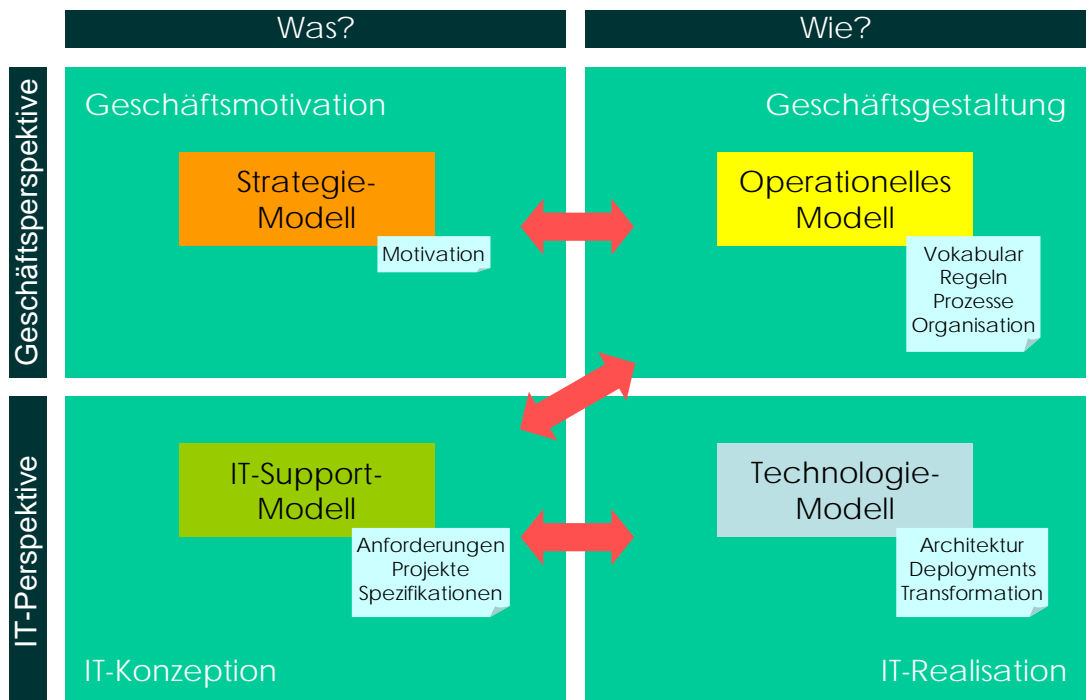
Was?

Wie?

Geschäftsperspektive

Geschäftsmotivation

Strategie-Modell

Motivation

Geschäftsgestaltung

Operationelles Modell

Vokabular
Regeln
Prozesse
Organisation

IT-Perspektive

IT-Support-Modell

Anforderungen
Projekte
Spezifikationen

IT-Konzeption

Technologie-Modell

Architektur
Deployments
Transformation

IT-Realisation